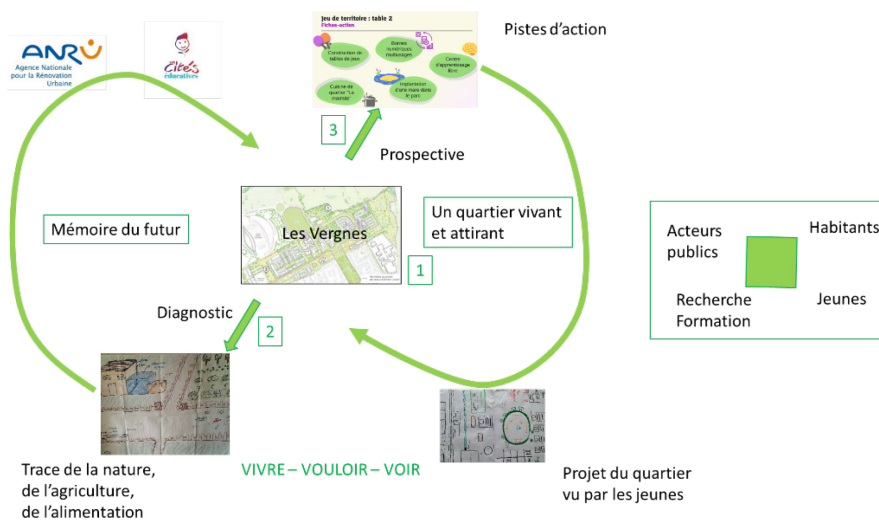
ANRU
Agence Nationale pour la Rénovation Urbaine

Cités éducatives

Jeu de territoire : table 2
Fiches-action

Construction de tables de jeux

Genres numériques multiusages

Centre d'apprentissage libre

Carte de quartier "Le monde"

Implantation d'une mare dans le parc

Pistes d'action

3

Prospective

Mémoire du futur

Les Vergnes

Un quartier vivant et attirant

1

Diagnostic

2

Acteurs publics

Habitants

Recherche Formation

Jeunes

Trace de la nature, de l'agriculture, de l'alimentation

VIVRE – VOULOIR – VOIR

Projet du quartier vu par les jeunes